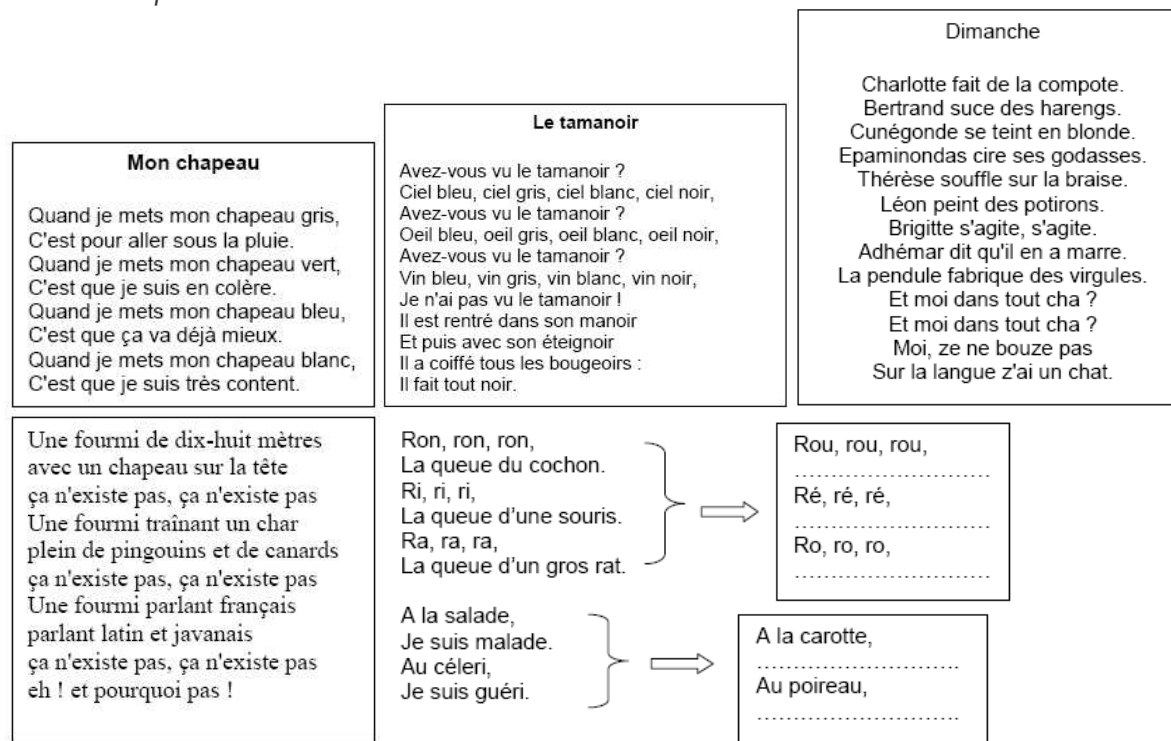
Mon chapeau

Quand je mets mon chapeau gris,
C'est pour aller sous la pluie.
Quand je mets mon chapeau vert,
C'est que je suis en colère.
Quand je mets mon chapeau bleu,
C'est que ça va déjà mieux.
Quand je mets mon chapeau blanc,
C'est que je suis très content.

Le tamanoir

Avez-vous vu le tamanoir ?
Ciel bleu, ciel gris, ciel blanc, ciel noir,
Avez-vous vu le tamanoir ?
Oeil bleu, oeil gris, oeil blanc, oeil noir,
Avez-vous vu le tamanoir ?
Vin bleu, vin gris, vin blanc, vin noir,
Je n'ai pas vu le tamanoir !
Il est rentré dans son manoir
Et puis avec son éteignoir
Il a coiffé tous les bougeoirs :
Il fait tout noir.

Dimanche

Charlotte fait de la compote.
Bertrand suce des harengs.
Cunégonde se teint en blonde.
Epaminondas cire ses godasses.
Thérèse souffle sur la braise.
Léon peint des potirons.
Brigitte s'agite, s'agite.
Adhémar dit qu'il en a marre.
La pendule fabrique des virgules.
Et moi dans tout cha ?
Et moi dans tout cha ?
Moi, ze ne bouze pas
Sur la langue z'ai un chat.

Une fourmi de dix-huit mètres
avec un chapeau sur la tête
ça n'existe pas, ça n'existe pas
Une fourmi traînant un char
plein de pingouins et de canards
ça n'existe pas, ça n'existe pas
Une fourmi parlant français
parlant latin et javanais
ça n'existe pas, ça n'existe pas
eh ! et pourquoi pas !

Ron, ron, ron,
La queue du cochon.
Ri, ri, ri,
La queue d'une souris.
Ra, ra, ra,
La queue d'un gros rat.

Rou, rou, rou,
.........................
Ré, ré, ré,
.........................
Ro, ro, ro,
.........................

A la salade,
Je suis malade.
Au céleri,
Je suis guéri.

A la carotte,
.........................
Au poireau,
.........................